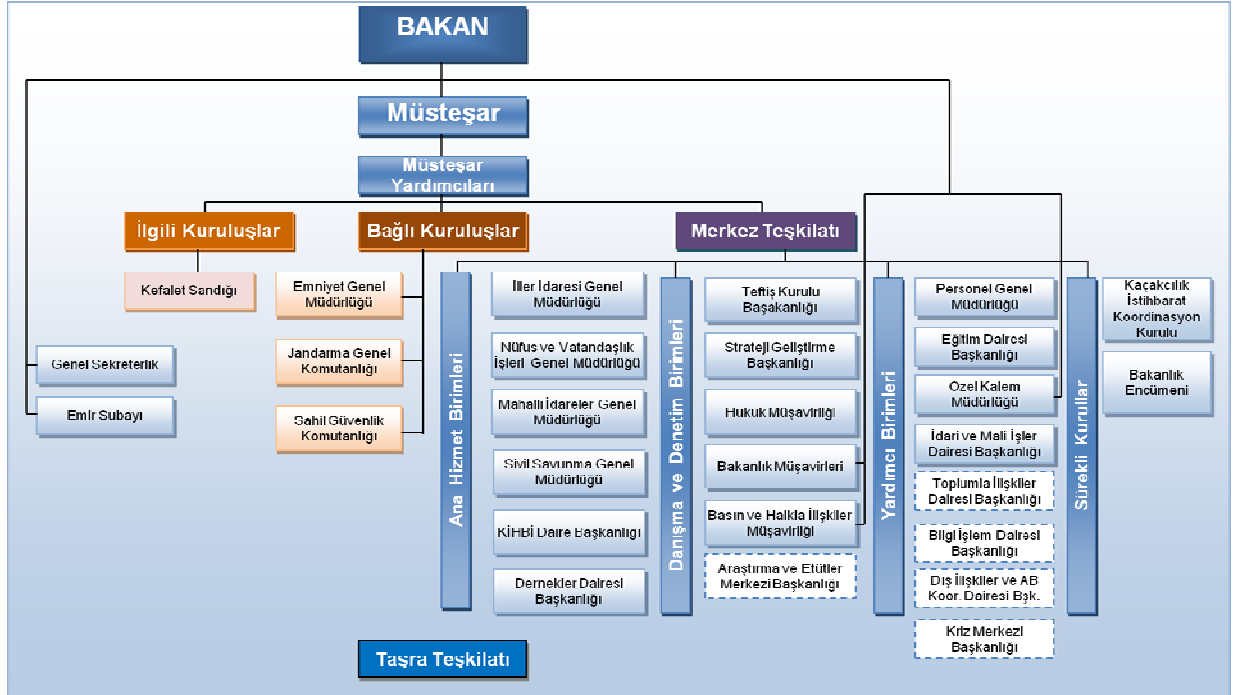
BAKAN

Müsteşar

Müsteşar Yardımcıları

İlgili Kuruluşlar

Kefalet Sandığı

Bağlı Kuruluşlar

Emniyet Genel Müdürlüğü

Jandarma Genel Komutanlığı

Sahil Güvenlik Komutanlığı

Genel Sekreterlik

Emir Subayı

Merkez Teşkilatı

Ana Hizmet Birimleri

İller İdaresi Genel Müdürlüğü

Nüfus ve Vatandaşlık İşleri Genel Müdürlüğü

Mahalli İdareler Genel Müdürlüğü

Sivil Savunma Genel Müdürlüğü

KİHBİ Daire Başkanlığı

Dernekler Dairesi Başkanlığı

Danışma ve Denetim Birimleri

Teftiş Kurulu Başkanlığı

Strateji Geliştirme Başkanlığı

Hukuk Müşavirliği

Bakanlık Müşavirleri

Basın ve Halkla İlişkiler Müşavirliği

Araştırma ve Etütler Merkezi Başkanlığı

Yardımcı Birimleri

Personel Genel Müdürlüğü

Eğitim Dairesi Başkanlığı

Özel Kalem Müdürlüğü

İdari ve Mali İşler Dairesi Başkanlığı

Toplumla İlişkiler Dairesi Başkanlığı

Bilgi İşlem Dairesi Başkanlığı

Dış İlişkiler ve AB Koor. Dairesi Bşk.

Kriz Merkezi Başkanlığı

Sürekli Kurullar

Kaçakcılık İstihbarat Koordinasyon Kurulu

Bakanlık Encümeni

Taşra Teşkilatı